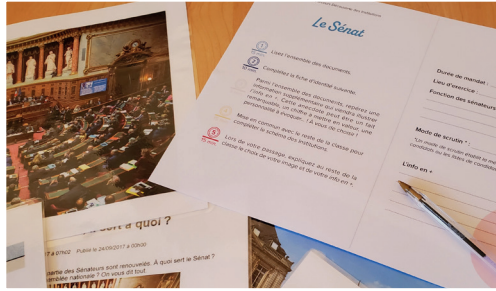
Le Sénat

1 Lisez l'ensemble des documents.

2 Complétez la fiche d'identité suivante.

3 Parmi l'ensemble des documents, repérez une information supplémentaire qui viendra illustrer votre fiche. Cette anecdote peut être un fait remarquable, un élément à retenir, une personnalité à évoquer... À vous de choisir !

4 Mise en commun avec le reste de la classe pour compléter le schéma des institutions.

5 Lors de votre passage, expliquez au reste de la classe le choix de votre image et de votre info +.

Durée de mandat :
Lieu d'exercice :
Fonction des sénateurs :

Mode de scrutin * :
* Un mode de scrutin établit la manière dont les élus sont choisis et comment sont comptés les votes.

L'info en + :

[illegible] sert à quoi ?

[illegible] 07h02 Publié le 24/09/2017 à 00h00

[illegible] partie des Sénateurs sont renouvelés. À quoi sert le Sénat ? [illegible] emblée nationale ? On vous dit tout.